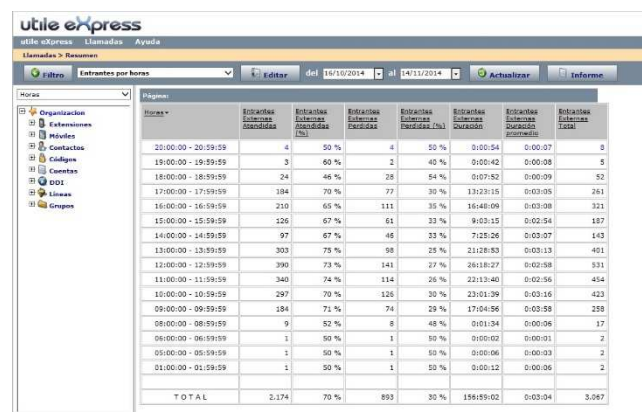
utile eXpress

utile eXpress Llamadas Ayuda

Llamadas > Resumen

Filtro Entrantes por horas Editar del 16/10/2014 al 14/11/2014 Actualizar Informe

Horas

Organizacion
Extensiones
Móviles
Contactos
Códigos
Cuentas
DDI
Lineas
Grupos

Página:

| Horas | Entrantes Externas Atendidas | Entrantes Externas Atendidas (%) | Entrantes Externas Perdidas | Entrantes Externas Perdidas (%) | Entrantes Externas Duración | Entrantes Externas Duración promedio | Entrantes Externas Total |
|---|---|---|---|---|---|---|---|
| 20:00:00 - 20:59:59 | 4 | 50 % | 4 | 50 % | 0:00:54 | 0:00:07 | 8 |
| 19:00:00 - 19:59:59 | 3 | 60 % | 2 | 40 % | 0:00:42 | 0:00:08 | 5 |
| 18:00:00 - 18:59:59 | 24 | 46 % | 28 | 54 % | 0:07:52 | 0:00:09 | 52 |
| 17:00:00 - 17:59:59 | 184 | 70 % | 77 | 30 % | 13:23:15 | 0:03:05 | 261 |
| 16:00:00 - 16:59:59 | 210 | 65 % | 111 | 35 % | 16:48:09 | 0:03:08 | 321 |
| 15:00:00 - 15:59:59 | 126 | 67 % | 61 | 33 % | 9:03:15 | 0:02:54 | 187 |
| 14:00:00 - 14:59:59 | 97 | 67 % | 46 | 33 % | 7:25:26 | 0:03:07 | 143 |
| 13:00:00 - 13:59:59 | 303 | 75 % | 98 | 25 % | 21:28:53 | 0:03:13 | 401 |
| 12:00:00 - 12:59:59 | 390 | 73 % | 141 | 27 % | 26:18:27 | 0:02:58 | 531 |
| 11:00:00 - 11:59:59 | 340 | 74 % | 114 | 26 % | 22:13:40 | 0:02:56 | 454 |
| 10:00:00 - 10:59:59 | 297 | 70 % | 126 | 30 % | 23:01:39 | 0:03:16 | 423 |
| 09:00:00 - 09:59:59 | 184 | 71 % | 74 | 29 % | 17:04:56 | 0:03:58 | 258 |
| 08:00:00 - 08:59:59 | 9 | 52 % | 8 | 48 % | 0:01:34 | 0:00:06 | 17 |
| 06:00:00 - 06:59:59 | 1 | 50 % | 1 | 50 % | 0:00:02 | 0:00:01 | 2 |
| 05:00:00 - 05:59:59 | 1 | 50 % | 1 | 50 % | 0:00:06 | 0:00:03 | 2 |
| 01:00:00 - 01:59:59 | 1 | 50 % | 1 | 50 % | 0:00:12 | 0:00:06 | 2 |
| TOTAL | 2.174 | 70 % | 893 | 30 % | 156:59:02 | 0:03:04 | 3.067 |